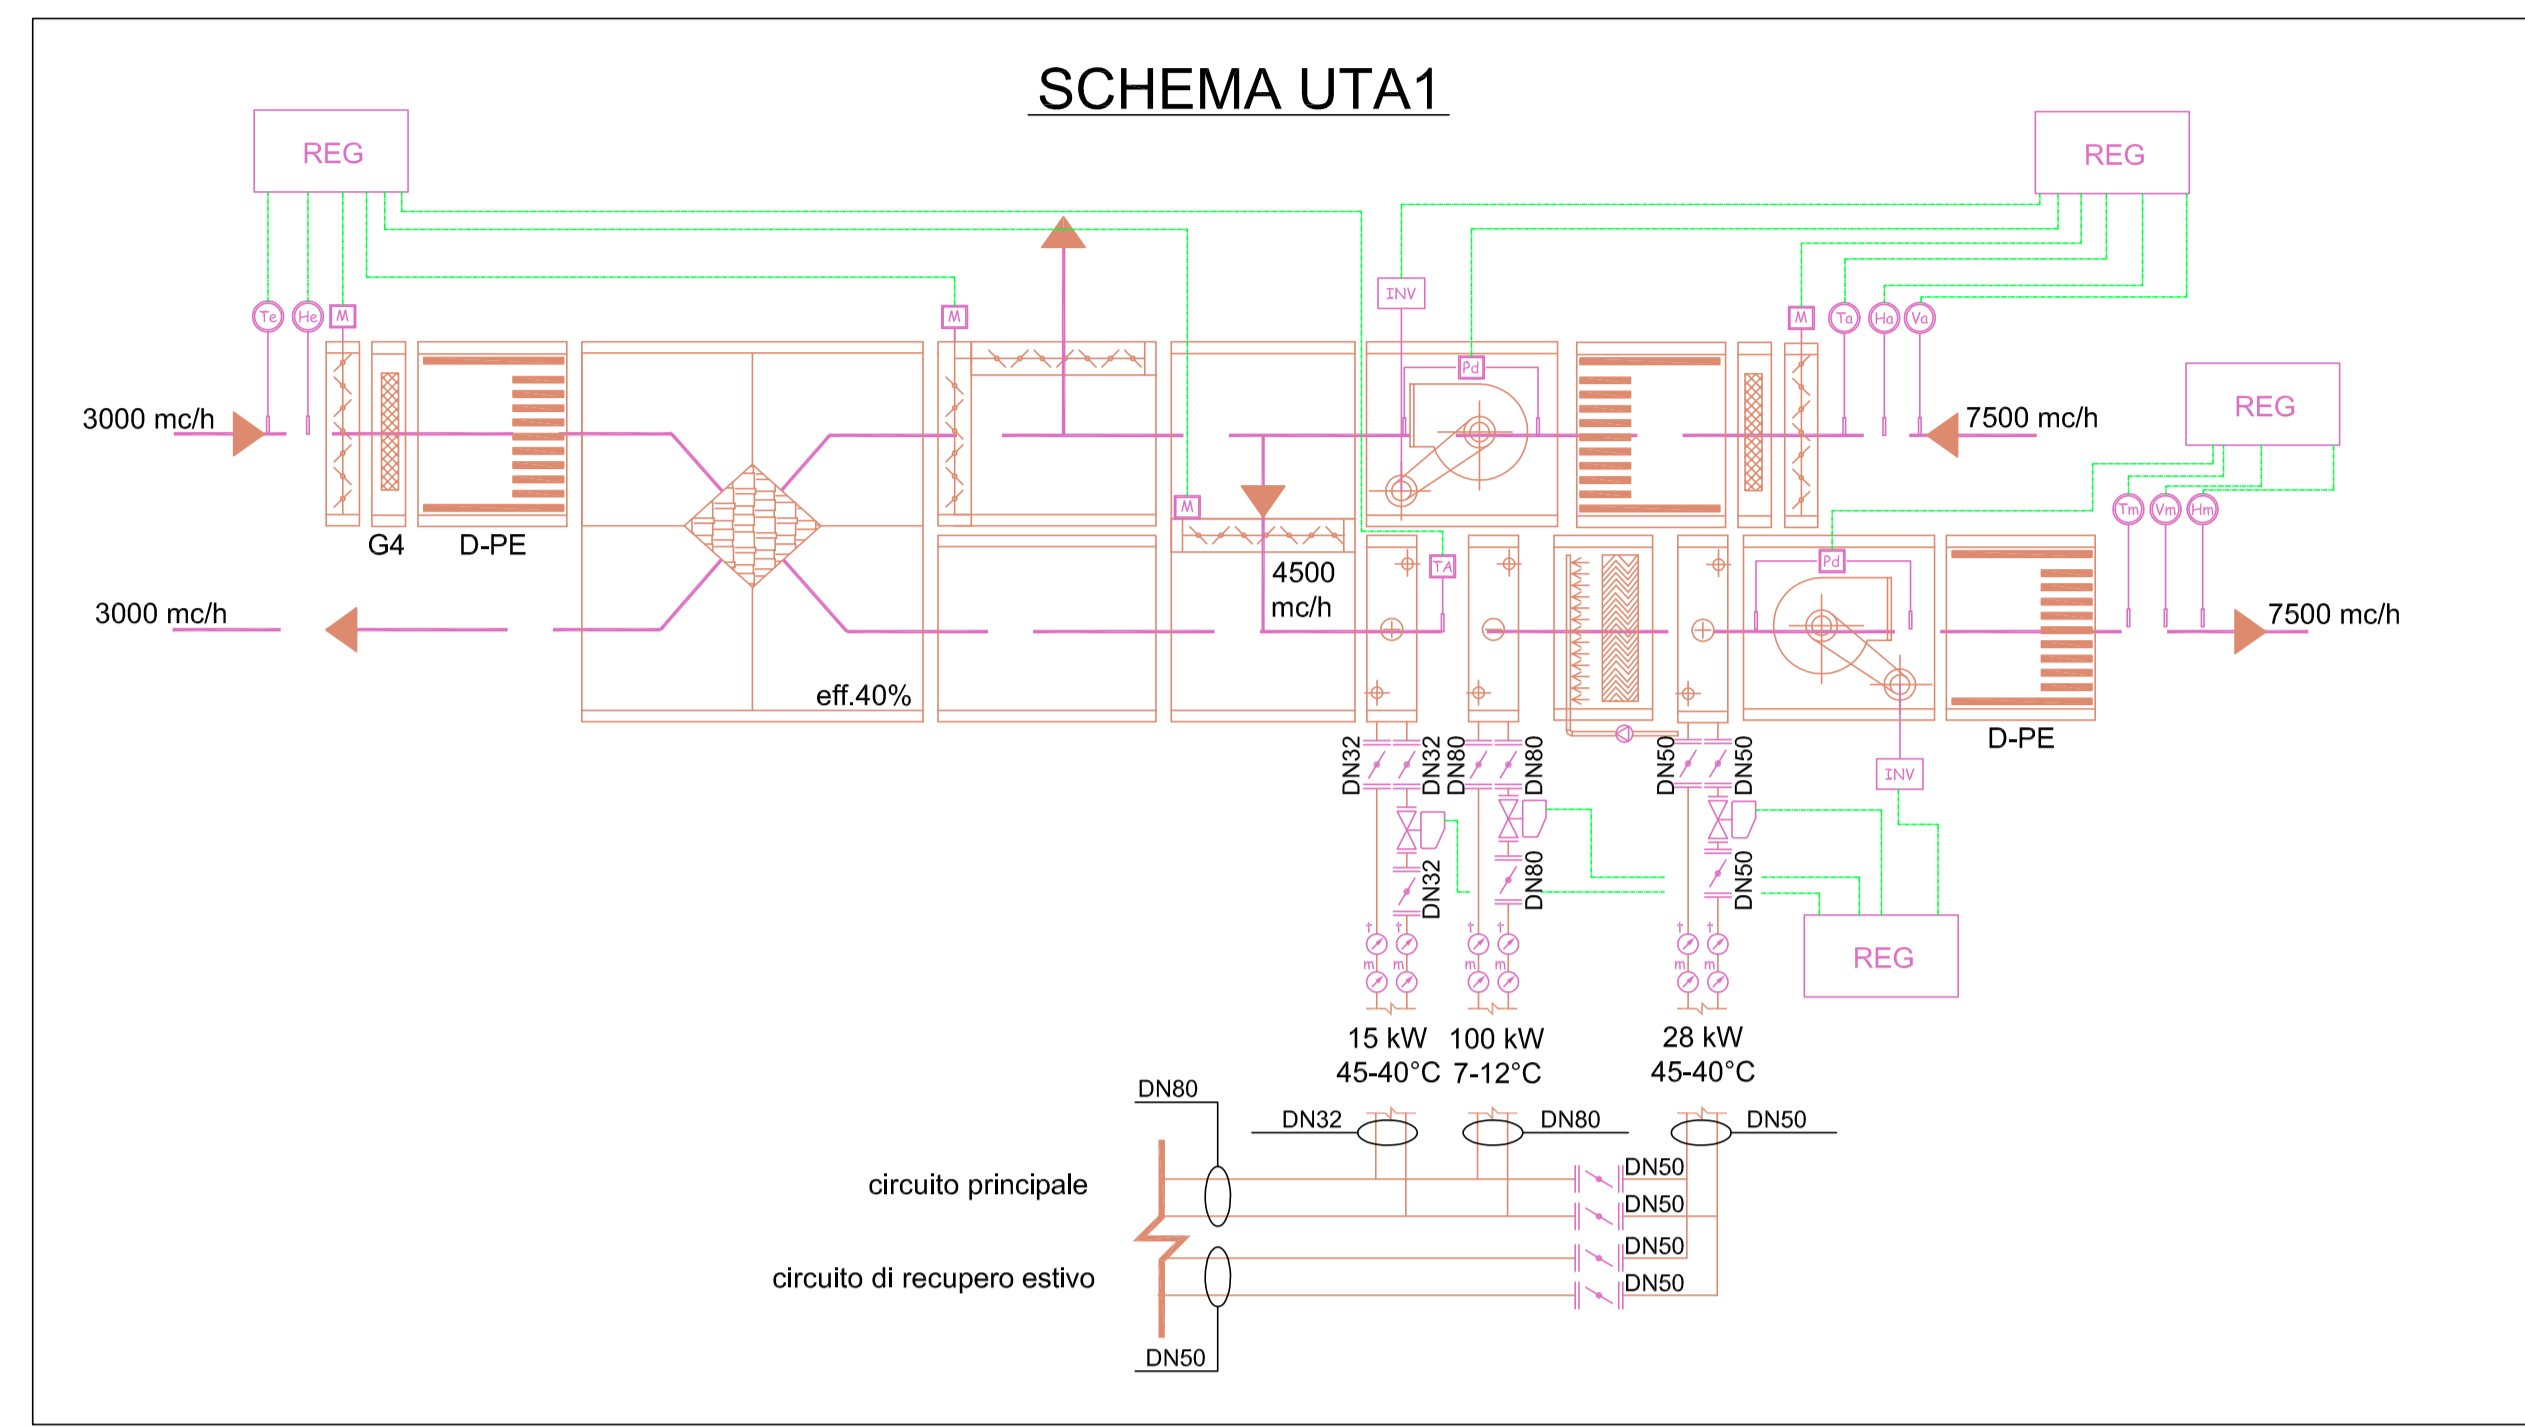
SCHEMA UTA1

REG

REG

REG

REG

Te He M

M

INV

Pd

M Ta Ha Va

Tm Vm Hm

3000 mc/h

7500 mc/h

G4 D-PE

M

4500 mc/h

TA

Pd

3000 mc/h

7500 mc/h

eff.40%

D-PE

INV

DN32 DN32 DN80 DN80 DN50 DN50

DN32 DN80 DN50

15 kW 45-40°C

100 kW 7-12°C

28 kW 45-40°C

DN80

DN32 DN80 DN50

DN50

DN50

DN50

DN50

circuito principale

circuito di recupero estivo

DN50